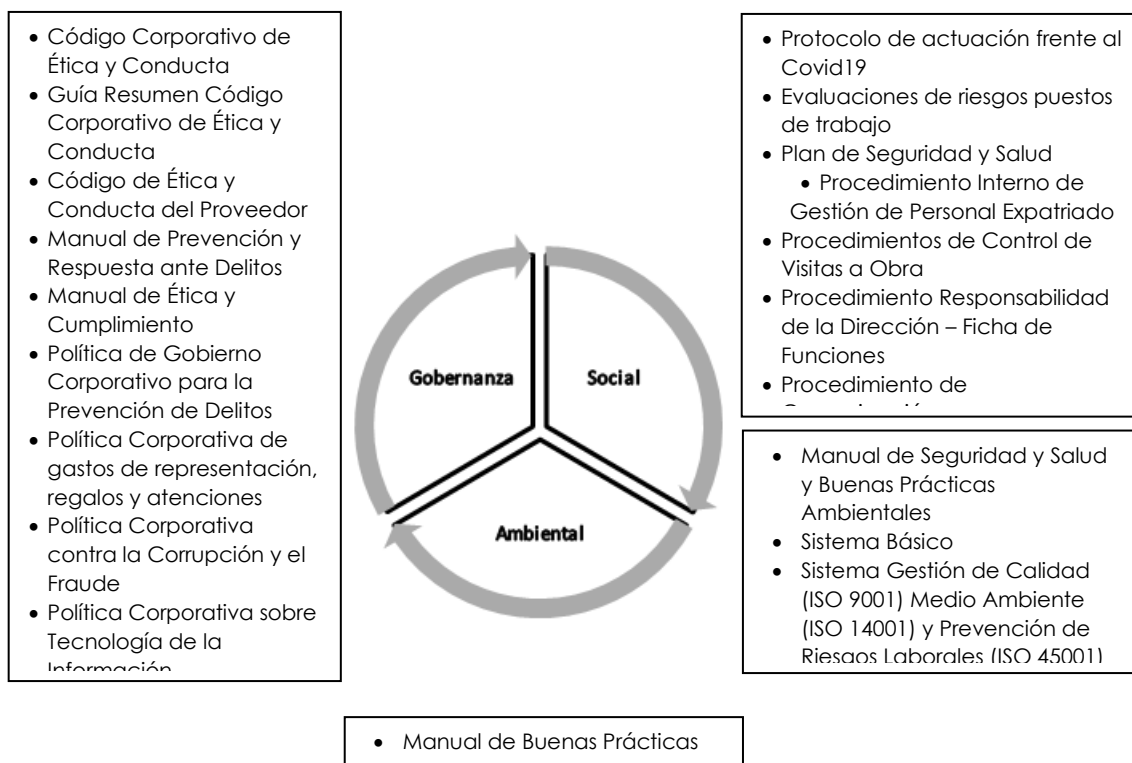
- Código Corporativo de Ética y Conducta
- Guía Resumen Código Corporativo de Ética y Conducta
- Código de Ética y Conducta del Proveedor
- Manual de Prevención y Respuesta ante Delitos
- Manual de Ética y Cumplimiento
- Política de Gobierno Corporativo para la Prevención de Delitos
- Política Corporativa de gastos de representación, regalos y atenciones
- Política Corporativa contra la Corrupción y el Fraude
- Política Corporativa sobre Tecnología de la Información

Gobernanza

Social

Ambiental

- Protocolo de actuación frente al Covid19
- Evaluaciones de riesgos puestos de trabajo
- Plan de Seguridad y Salud
- Procedimiento Interno de Gestión de Personal Expatriado
- Procedimientos de Control de Visitas a Obra
- Procedimiento Responsabilidad de la Dirección – Ficha de Funciones
- Procedimiento de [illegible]

- Manual de Seguridad y Salud y Buenas Prácticas Ambientales
- Sistema Básico
- Sistema Gestión de Calidad (ISO 9001) Medio Ambiente (ISO 14001) y Prevención de Riesgos Laborales (ISO 45001)

- Manual de Buenas Prácticas